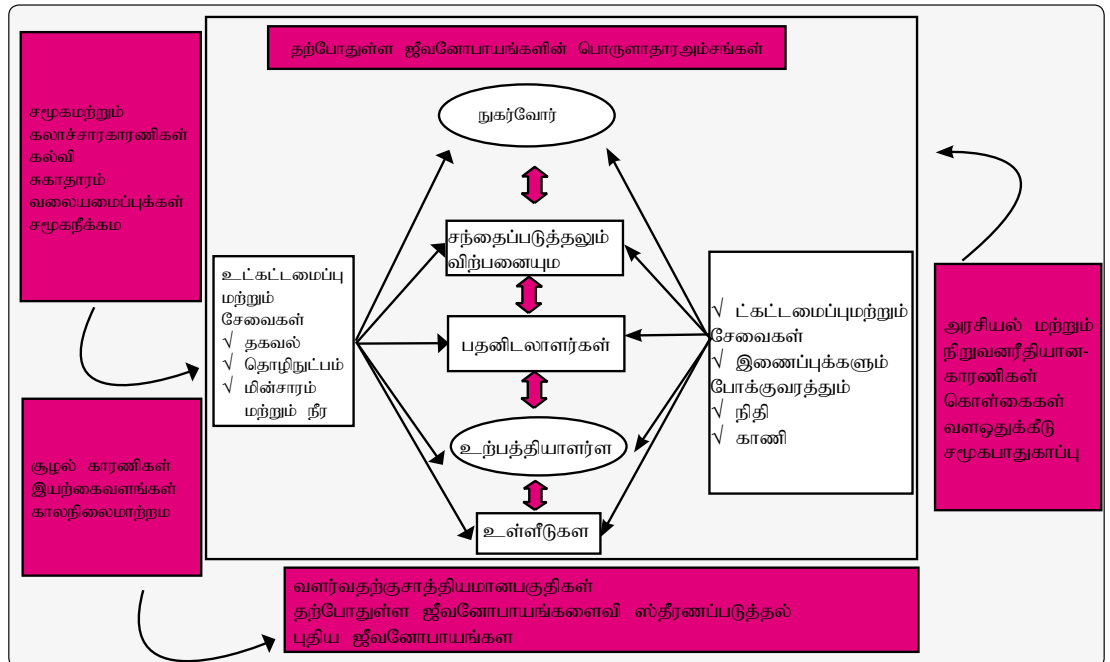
தற்போதுள்ள ஜீவனோபாயங்களின் பொருளாதாரஅம்சங்கள்

சமூகமற்றும் கலாச்சாரகாரணிகள்
கல்வி
சுகாதாரம்
வலையமைப்புக்கள்
சமூகநீக்கம

நுகர்வோர்

சந்தைப்படுத்தலும் விற்பனையும

உட்கட்டமைப்பு மற்றும் சேவைகள்
√ தகவல்
√ தொழிநுட்பம்
√ மின்சாரம் மற்றும் நீர

பதனிடலாளர்கள்

√ ட்கட்டமைப்புமற்றும் சேவைகள்
√ இணைப்புக்களும் போக்குவரத்தும்
√ நிதி
√ காணி

அரசியல் மற்றும் நிறுவனரீதியான-காரணிகள்
கொள்கைகள்
வளஒதுக்கீடு
சமூகபாதுகாப்பு

சூழல் காரணிகள்
இயற்கைவளங்கள்
காலநிலைமாற்றம

உற்பத்தியாளர்ள

உள்ளீடுகள

வளர்வதற்குசாத்தியமானபகுதிகள்
தற்போதுள்ள ஜீவனோபாயங்களைவி ஸ்தீரணப்படுத்தல்
புதிய ஜீவனோபாயங்கள